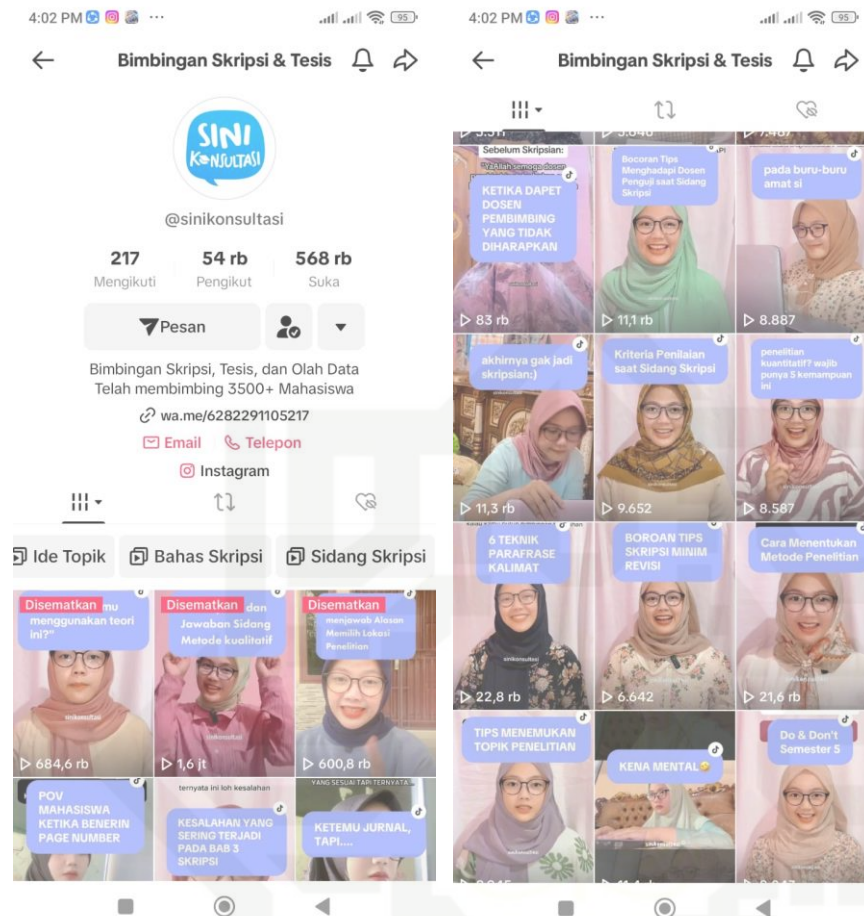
4:02 PM ···
95

Bimbingan Skripsi & Tesis

SINI KONSULTASI

@sinikonsultasi

217 Mengikuti
54 rb Pengikut
568 rb Suka

Pesan

Bimbingan Skripsi, Tesis, dan Olah Data
Telah membimbing 3500+ Mahasiswa

wa.me/6282291105217

Email Telepon

Instagram

Ide Topik
Bahas Skripsi
Sidang Skripsi

Disematkan
mu menggunakan teori ini?"
684,6 rb

Disematkan
dan Jawaban Sidang Metode kualitatif
1,6 jt

Disematkan
menjawab Alasan Memilih Lokasi Penelitian
600,8 rb

POV MAHASISWA KETIKA BENERIN PAGE NUMBER

ternyata ini loh kesalahan
KESALAHAN YANG SERING TERJADI PADA BAB 3 SKRIPSI

YANG SESUAI TAPI TERNYATA
KETEMU JURNAL, TAPI....

4:02 PM ···
95

Bimbingan Skripsi & Tesis

Sebelum Skripsian:
KETIKA DAPET DOSEN PEMBIMBING YANG TIDAK DIHARAPKAN
83 rb

Bocoran Tips Menghadapi Dosen Penguji saat Sidang Skripsi
11,1 rb

pada buru-buru amat si
8.887

akhirnya gak jadi skripsian:)
11,3 rb

Kriteria Penilaian saat Sidang Skripsi
9.652

penelitian kuantitatif? wajib punya 5 kemampuan ini
8.587

6 TEKNIK PARAFRASE KALIMAT
22,8 rb

BOROAN TIPS SKRIPSI MINIM REVISI
6.642

Cara Menentukan Metode Penelitian
21,6 rb

TIPS MENEMUKAN TOPIK PENELITIAN

KENA MENTAL😓

Do & Don't Semester 5